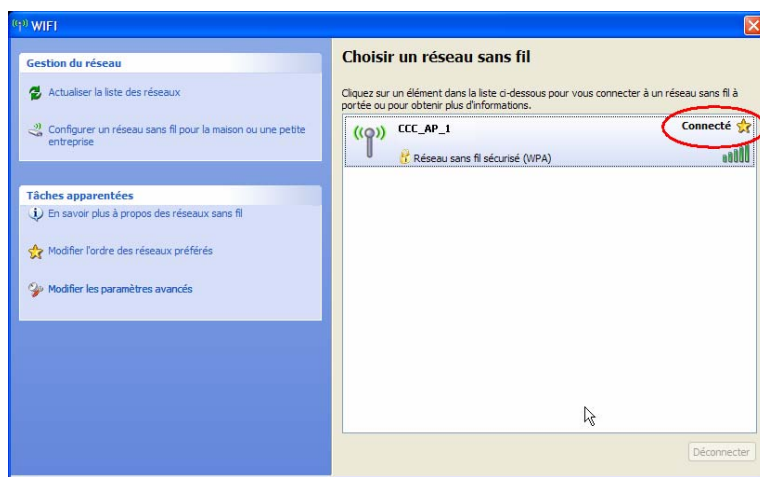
WIFI

Gestion du réseau

Actualiser la liste des réseaux

Configurer un réseau sans fil pour la maison ou une petite entreprise

Tâches apparentées

En savoir plus à propos des réseaux sans fil

Modifier l'ordre des réseaux préférés

Modifier les paramètres avancés

Choisir un réseau sans fil

Cliquez sur un élément dans la liste ci-dessous pour vous connecter à un réseau sans fil à portée ou pour obtenir plus d'informations.

CCC_AP_1

Connecté

Réseau sans fil sécurisé (WPA)

Déconnecter